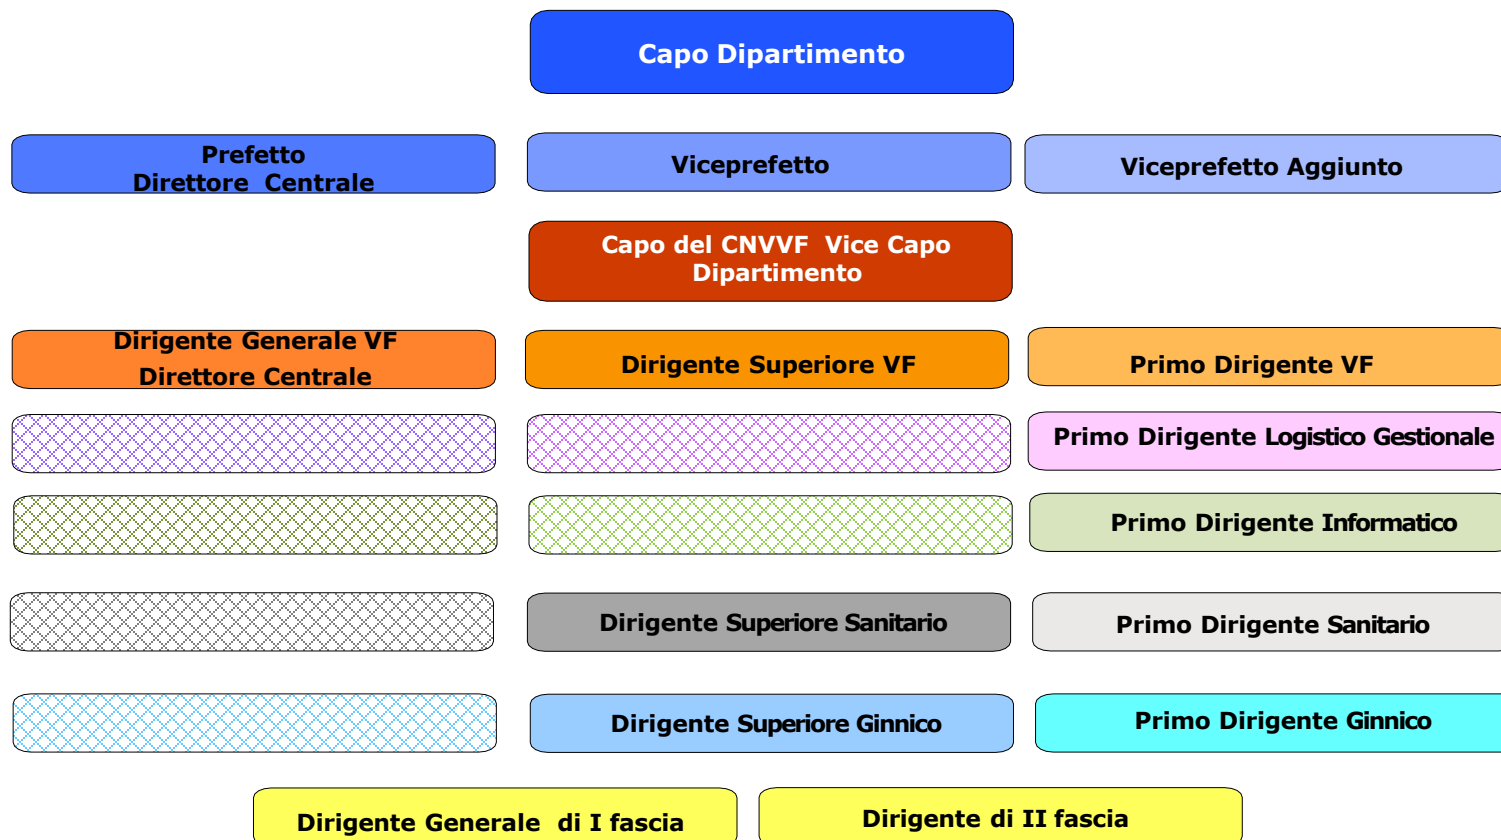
Capo Dipartimento

Prefetto
Direttore Centrale

Viceprefetto

Viceprefetto Aggiunto

Capo del CNVVF Vice Capo Dipartimento

Dirigente Generale VF
Direttore Centrale

Dirigente Superiore VF

Primo Dirigente VF

Primo Dirigente Logistico Gestionale

Primo Dirigente Informatico

Dirigente Superiore Sanitario

Primo Dirigente Sanitario

Dirigente Superiore Ginnico

Primo Dirigente Ginnico

Dirigente Generale di I fascia

Dirigente di II fascia